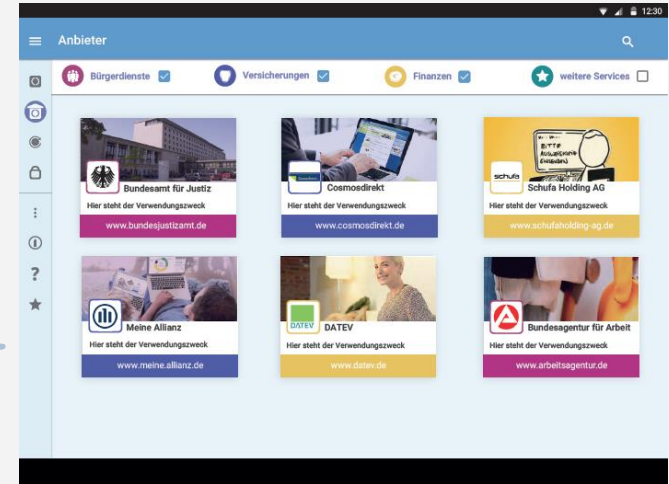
12:30

Anbieter

Bürgerdienste Versicherungen Finanzen weitere Services

Bundesamt für Justiz
Hier steht der Verwendungszweck
www.bundesjustizamt.de

Cosmosdirekt
Hier steht der Verwendungszweck
www.cosmosdirekt.de

schufa
Schufa Holding AG
Hier steht der Verwendungszweck
www.schufaholding-ag.de

Meine Allianz
Hier steht der Verwendungszweck
www.meine.allianz.de

DATEV
DATEV
Hier steht der Verwendungszweck
www.datev.de

Bundesagentur für Arbeit
Hier steht der Verwendungszweck
www.arbeitsagentur.de